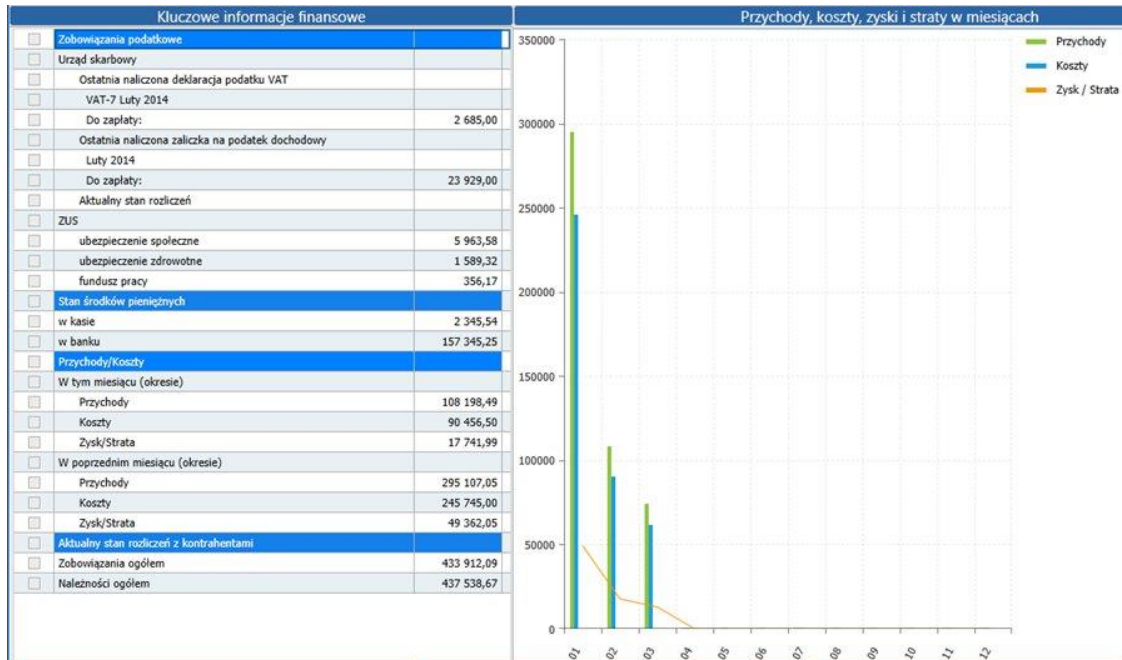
Kluczowe informacje finansowe

| | |
|---|---|
| Zobowiązania podatkowe | |
| Urząd skarbowy | |
| Ostatnia naliczona deklaracja podatku VAT | |
| VAT-7 Luty 2014 | |
| Do zapłaty: | 2 685,00 |
| Ostatnia naliczona zaliczka na podatek dochodowy | |
| Luty 2014 | |
| Do zapłaty: | 23 929,00 |
| Aktualny stan rozliczeń | |
| ZUS | |
| ubezpieczenie społeczne | 5 963,58 |
| ubezpieczenie zdrowotne | 1 589,32 |
| fundusz pracy | 356,17 |
| Stan środków pieniężnych | |
| w kasie | 2 345,54 |
| w banku | 157 345,25 |
| Przychody/Koszty | |
| W tym miesiącu (okresie) | |
| Przychody | 108 198,49 |
| Koszty | 90 456,50 |
| Zysk/Strata | 17 741,99 |
| W poprzednim miesiącu (okresie) | |
| Przychody | 295 107,05 |
| Koszty | 245 745,00 |
| Zysk/Strata | 49 362,05 |
| Aktualny stan rozliczeń z kontrahentami | |
| Zobowiązania ogółem | 433 912,09 |
| Należności ogółem | 437 538,67 |

Przychody, koszty, zyski i straty w miesiącach

350000
300000
250000
200000
150000
100000
50000
0

01 02 03 04 05 06 07 08 09 10 11 12

Przychody
Koszty
Zysk / Strata